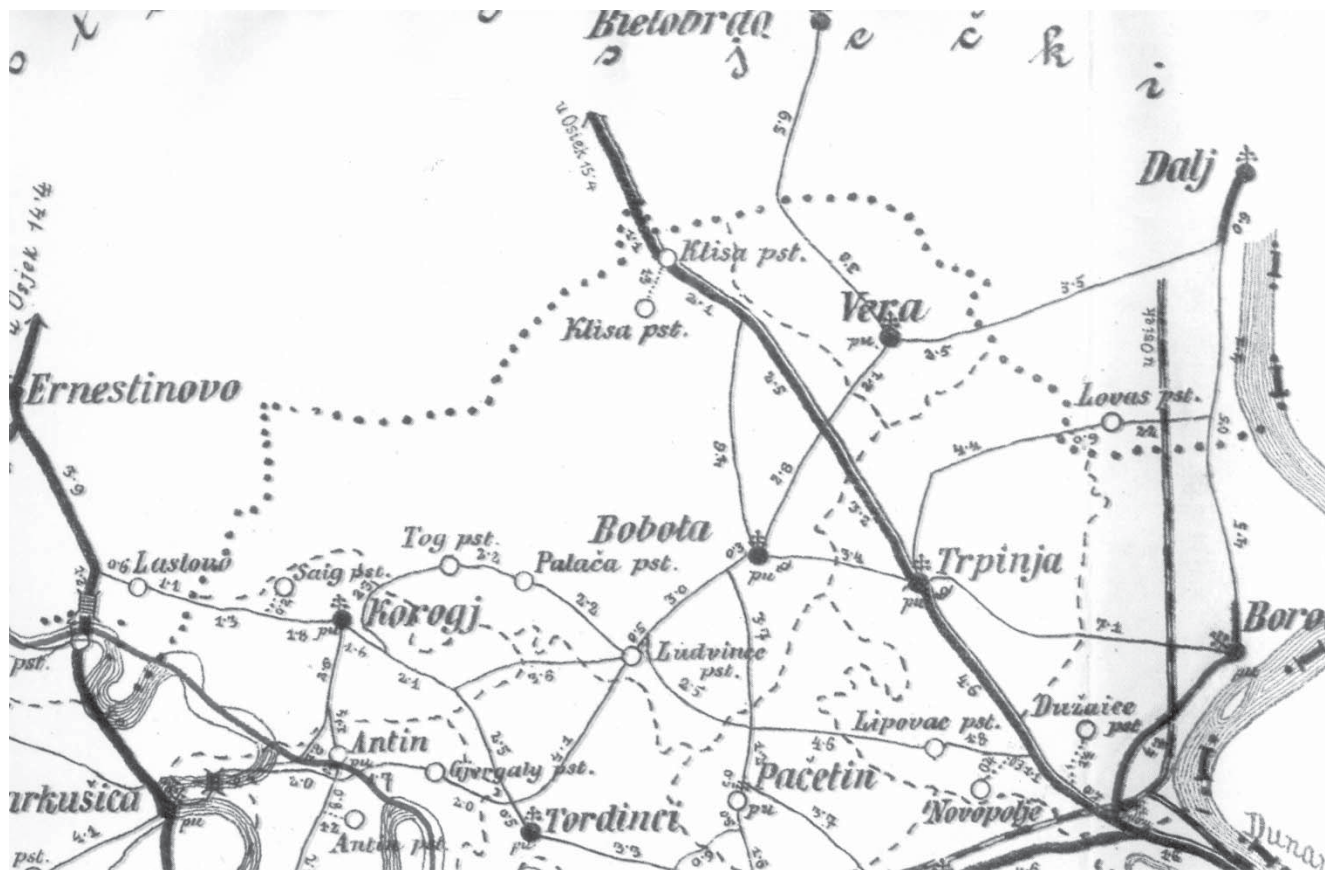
o x
Bielobrdo
s j e č k i
u Osiek 15·4
5·9
Dalj
0·9
Klisa pst.
Klisa pst.
2·1
3·0
Vera
pu
3·5
2·5
u Osiek
u Osiek 14·4
Ernestinovo
2·5
4·1
Lovas pst.
4·4
0·9
2·2
5·0
5·9
4·8
2·8
3·2
Bobota
Tog pst.
2·2
Palača pst.
0·3
pu
3·4
Trpinja
pu
0·6 Lastovo
1·1
Saig pst.
Korogj
1·3
1·8 pu
1·4
2·2
3·0
0·5
Ludvince pst.
4·6
2·5
3·7
7·1
Boro
pu
4·5
pst.
2·1
1·4
4·6
Lipovac pst.
4·8
Dužaice pst
4·6
Antin
pu
2·0
Gjergaly pst.
2·5
4·1
Pacetin
pu
arkušica
pu
4·1
2·0
Antin pst.
0·5
Tordinci
pu
3·3
3·7
Novopolje
pst.
Dunav